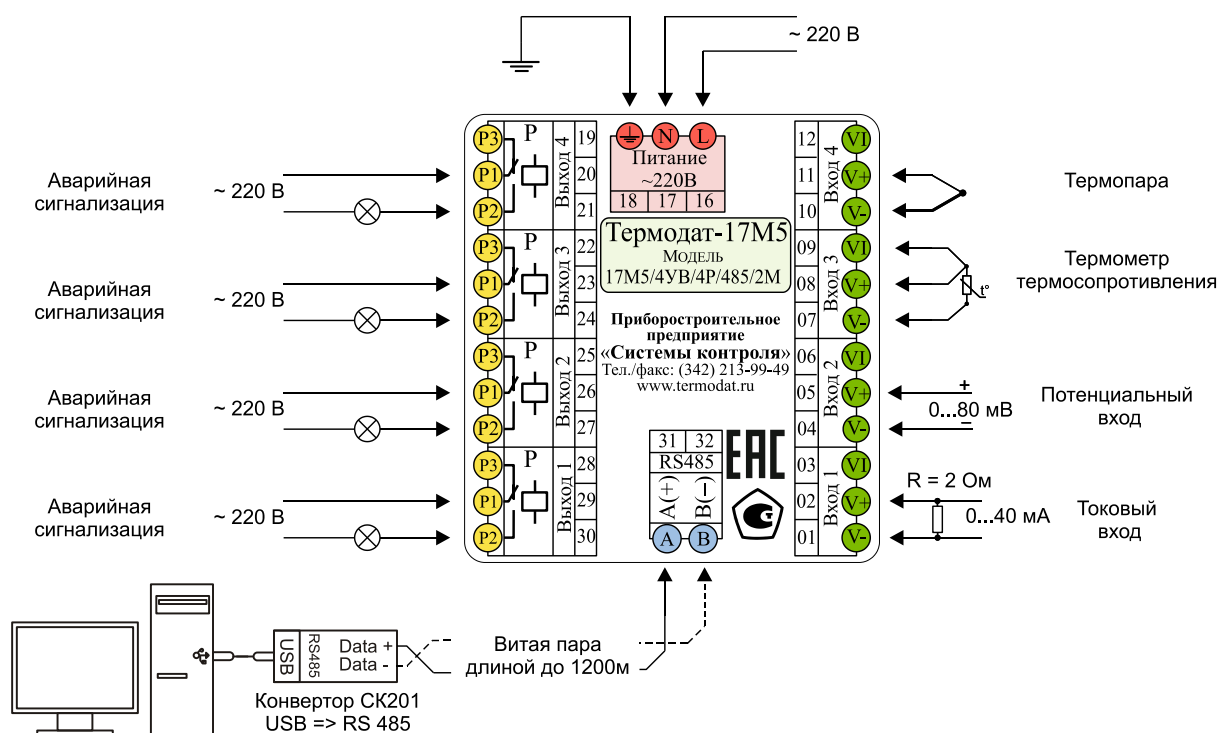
~ 220 В

Аварийная сигнализация
~ 220 В

Аварийная сигнализация
~ 220 В

Аварийная сигнализация
~ 220 В

Аварийная сигнализация
~ 220 В

P3
P1
P2
P
Выход 4
19
20
21

P3
P1
P2
P
Выход 3
22
23
24

P3
P1
P2
P
Выход 2
25
26
27

P3
P1
P2
P
Выход 1
28
29
30

N
L
Питание
~220В
18 | 17 | 16

Термодат-17М5
Модель
17М5/4УВ/4Р/485/2М

Приборостроительное предприятие
«Системы контроля»
Тел./факс: (342) 213-99-49
www.termodat.ru

| 31 | 32 |
|---|---|
| RS485 | |
| A(+) | B(–) |

A
B

EAC

12
11
10
Вход 4
VI
V+
V-

09
08
07
Вход 3
VI
V+
V-

06
05
04
Вход 2
VI
V+
V-

03
02
01
Вход 1
VI
V+
V-

Термопара

Термометр термосопротивления
t°

+
0...80 мВ
–
Потенциальный вход

R = 2 Ом
0...40 мА
Токовый вход

USB
RS485
Data +
Data -
Конвертор СК201
USB => RS 485

Витая пара
длиной до 1200м